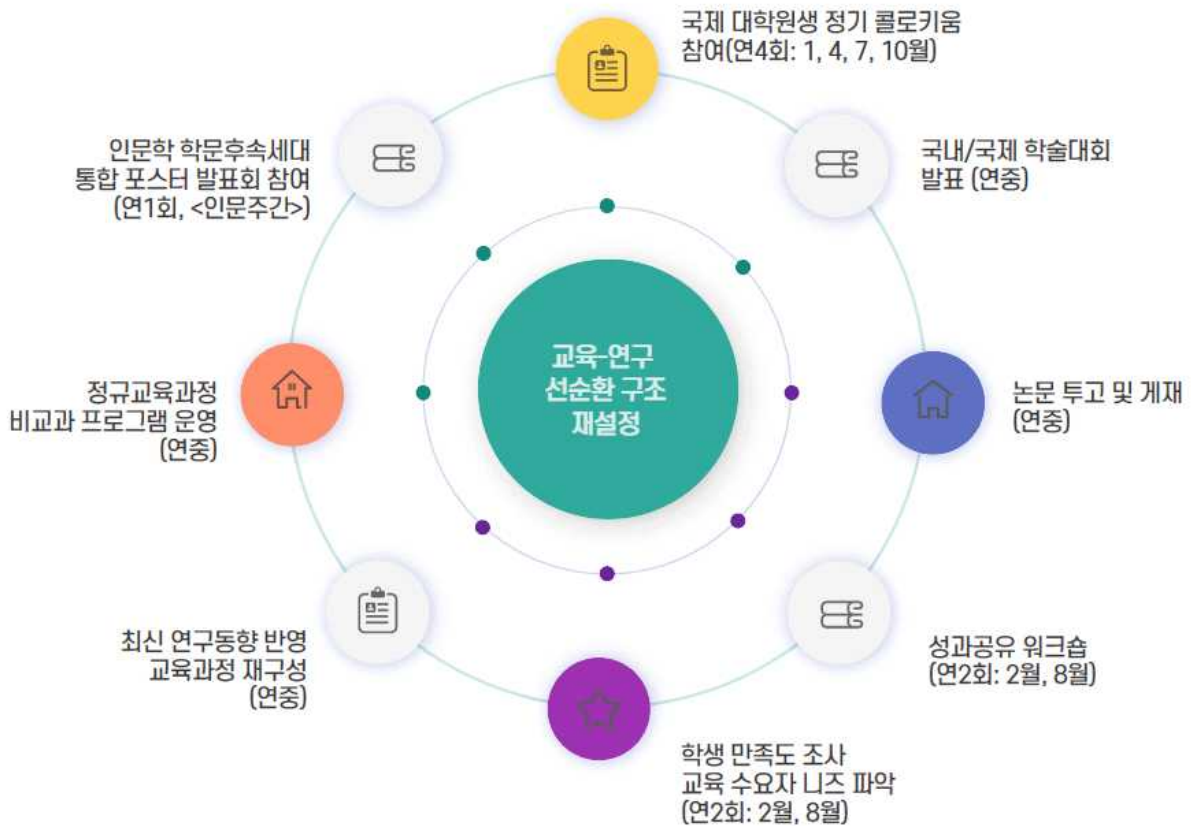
국제 대학원생 정기 콜로키움
참여(연4회: 1, 4, 7, 10월)

국내/국제 학술대회
발표 (연중)

논문 투고 및 게재
(연중)

성과공유 워크숍
(연2회: 2월, 8월)

학생 만족도 조사
교육 수요자 니즈 파악
(연2회: 2월, 8월)

최신 연구동향 반영
교육과정 재구성
(연중)

정규교육과정
비교과 프로그램 운영
(연중)

인문학 학문후속세대
통합 포스터 발표회 참여
(연1회, <인문주간>)

교육-연구
선순환 구조
재설정